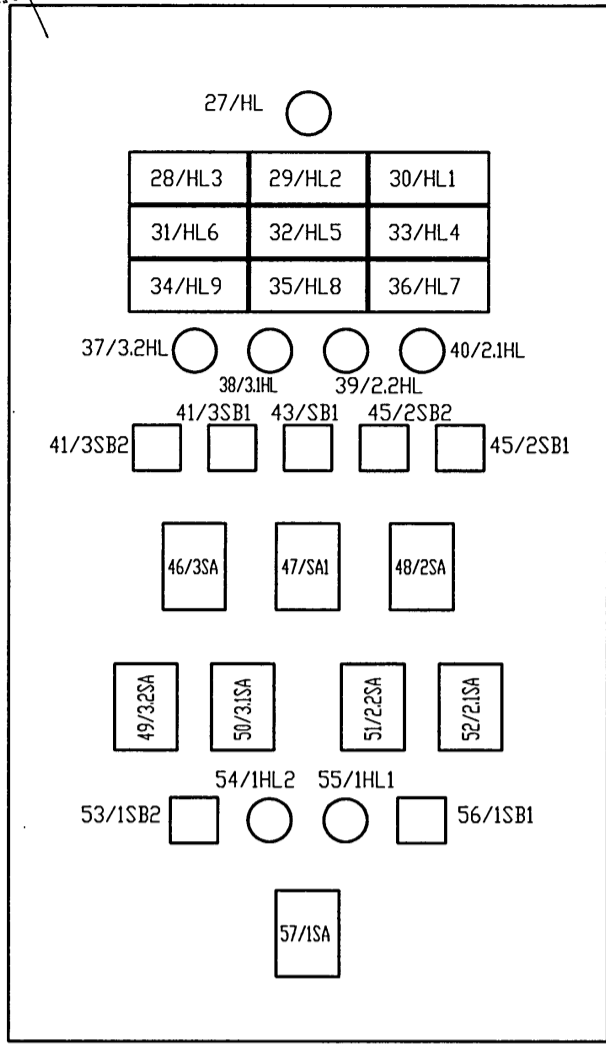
27/HL

| 28/HL3 | 29/HL2 | 30/HL1 |
|---|---|---|
| 31/HL6 | 32/HL5 | 33/HL4 |
| 34/HL9 | 35/HL8 | 36/HL7 |

37/3.2HL 38/3.1HL 39/2.2HL 40/2.1HL

41/3SB1 43/SB1 45/2SB2

41/3SB2 45/2SB1

46/3SA 47/SA1 48/2SA

49/3.2SA 50/3.1SA 51/2.2SA 52/2.1SA

54/1HL2 55/1HL1

53/1SB2 56/1SB1

57/1SA